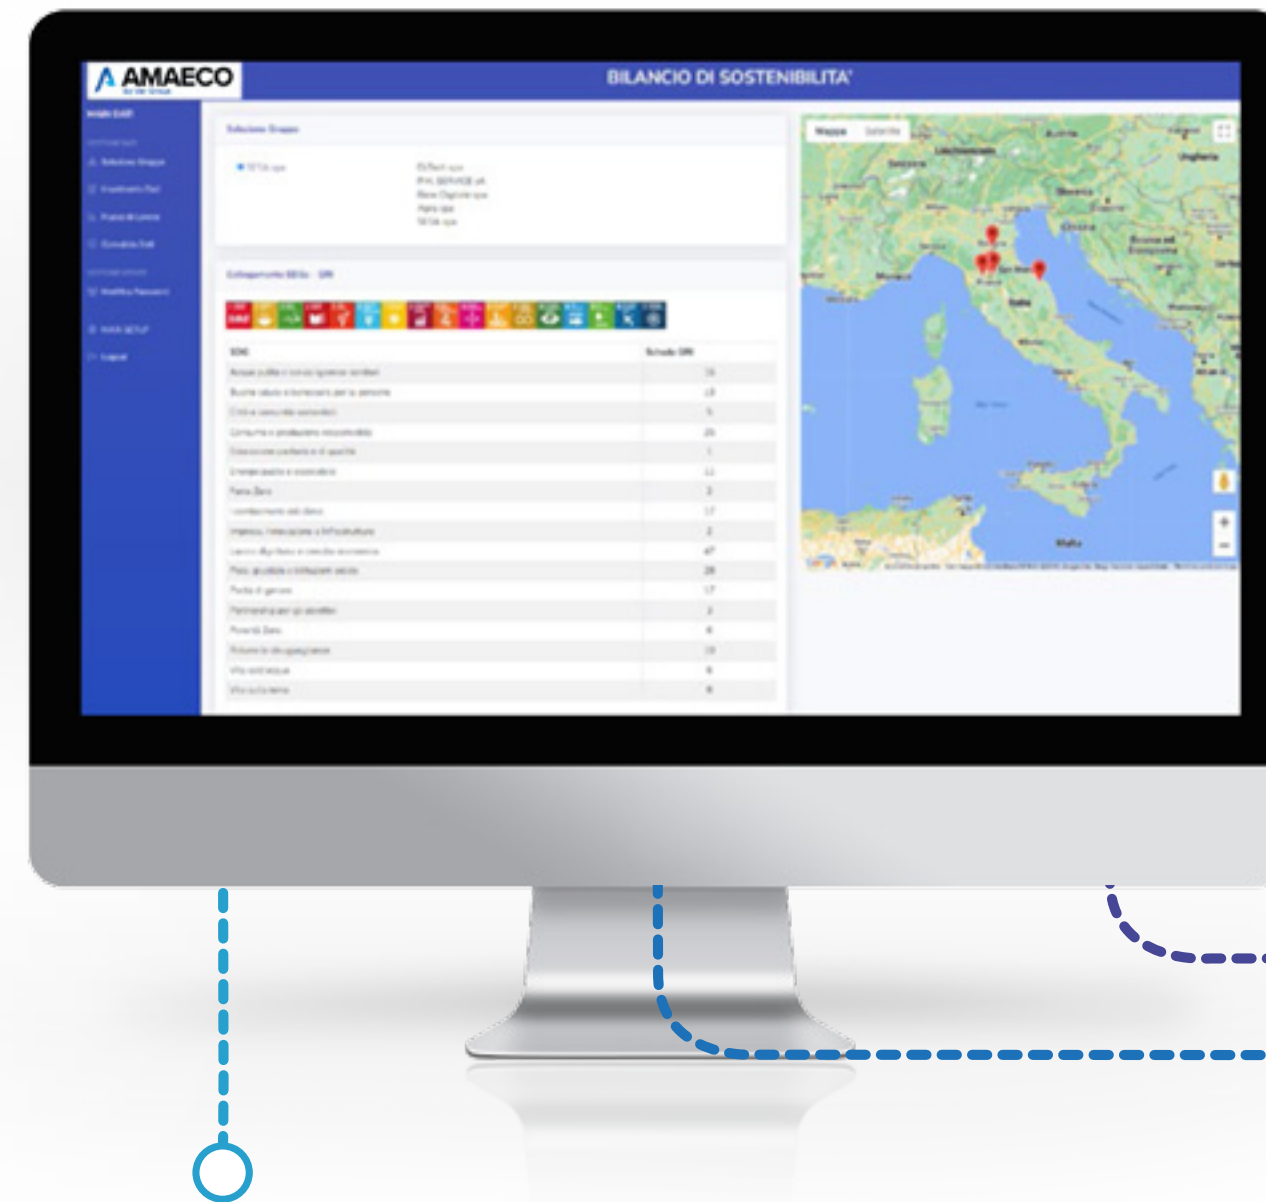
AMAECO

BILANCIO DI SOSTENIBILITA'

MAIN DASH

Selezione Gruppo

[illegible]

Collegamento SDGs - GRI

SDG

Schede GRI

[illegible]

Mappa

Satellite

Liechtenstein

Svizzera

Austria

Ungheria

Slovenia

Croazia

Bosnia ed Erzegovina

Italia

San Marino

Malta

MAIN SETUP

Logout